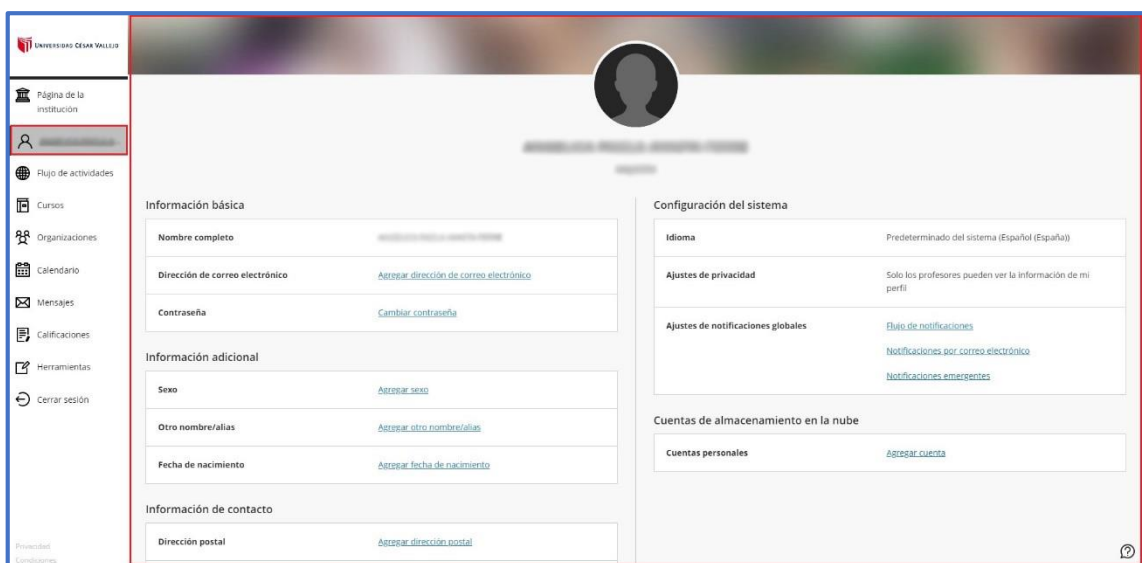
UNIVERSIDAD CÉSAR VALLEJO

Página de la institución

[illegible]

Flujo de actividades

Cursos

Organizaciones

Calendario

Mensajes

Calificaciones

Herramientas

Cerrar sesión

Privacidad

Condiciones

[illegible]

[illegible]

Información básica

| | |
|---|---|
| Nombre completo | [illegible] |
| Dirección de correo electrónico | Agregar dirección de correo electrónico |
| Contraseña | Cambiar contraseña |

Información adicional

| | |
|---|---|
| Sexo | Agregar sexo |
| Otro nombre/alias | Agregar otro nombre/alias |
| Fecha de nacimiento | Agregar fecha de nacimiento |

Información de contacto

| | |
|---|---|
| Dirección postal | Agregar dirección postal |

Configuración del sistema

| | |
|---|---|
| Idioma | Predeterminado del sistema (Español (España)) |
| Ajustes de privacidad | Solo los profesores pueden ver la información de mi perfil |
| Ajustes de notificaciones globales | Flujo de notificaciones<br>Notificaciones por correo electrónico<br>Notificaciones emergentes |

Cuentas de almacenamiento en la nube

| | |
|---|---|
| Cuentas personales | Agregar cuenta |